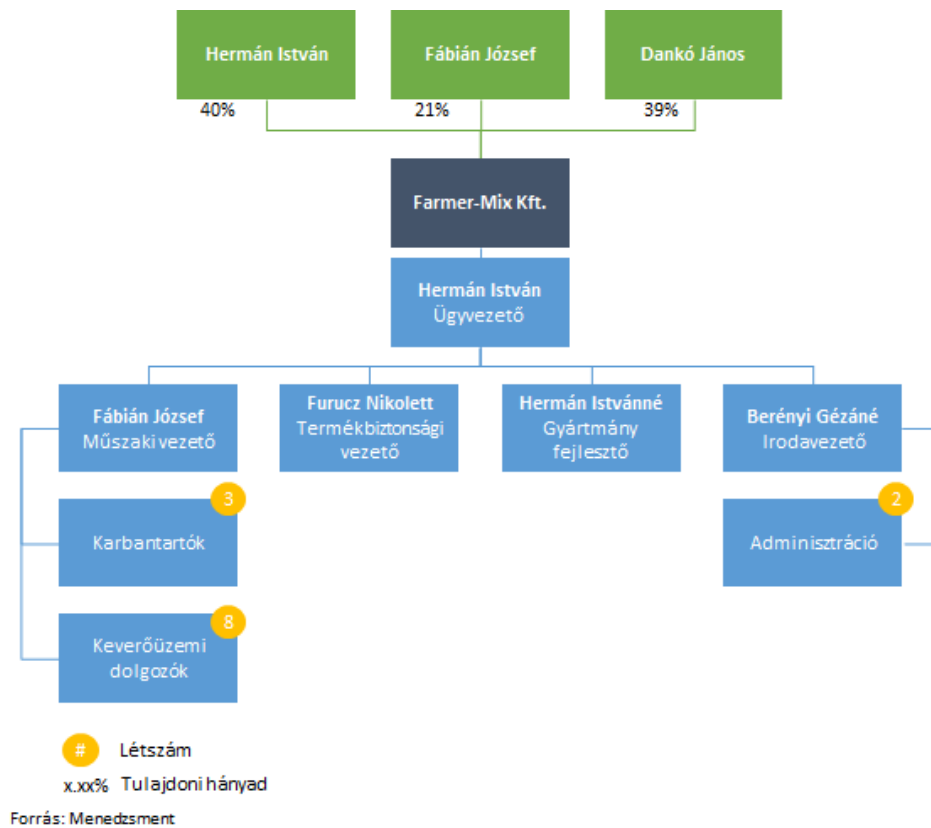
Hermán István
40%

Fábián József
21%

Dankó János
39%

Farmer-Mix Kft.

Hermán István
Ügyvezető

Fábián József
Műszaki vezető

Furucz Nikolett
Termékbiztonsági vezető

Hermán Istvánné
Gyártmány fejlesztő

Berényi Gézáné
Irodavezető

3
Karbantartók

2
Adminisztráció

8
Keverőüzemi dolgozók

# Létszám
x.xx% Tulajdoni hányad

Forrás: Menedzsment